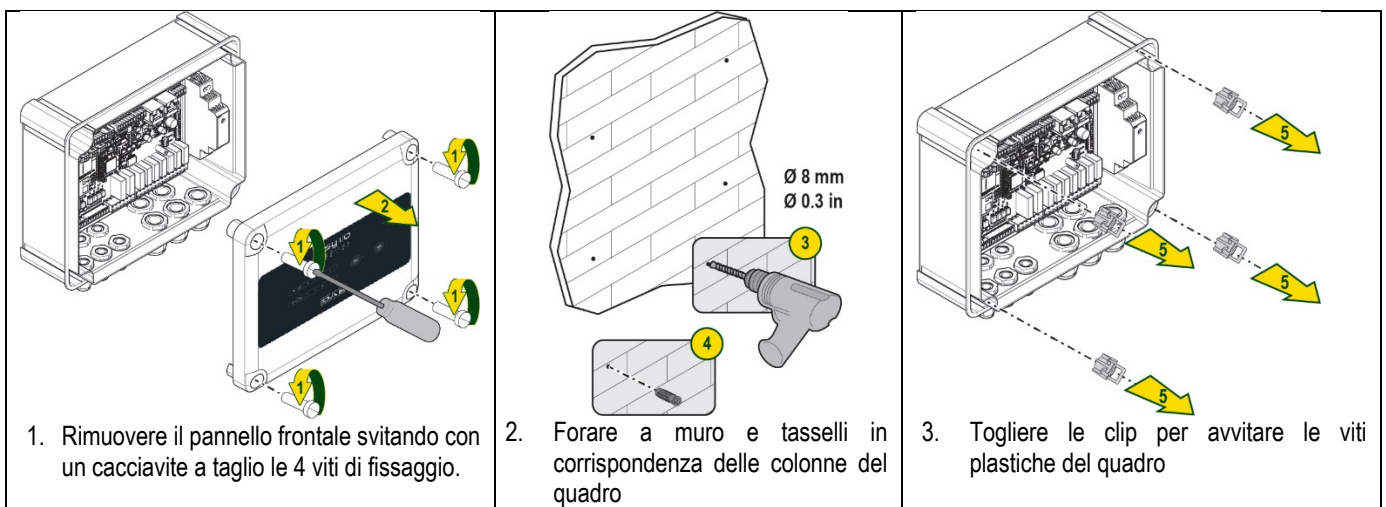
| 1 1 2 1 1 1. Rimuovere il pannello frontale svitando con un cacciavite a taglio le 4 viti di fissaggio. | Ø 8 mm Ø 0.3 in 3 4 2. Forare a muro e tasselli in corrispondenza delle colonne del quadro | 5 5 5 5 3. Togliere le clip per avvitare le viti plastiche del quadro |
|---|---|---|